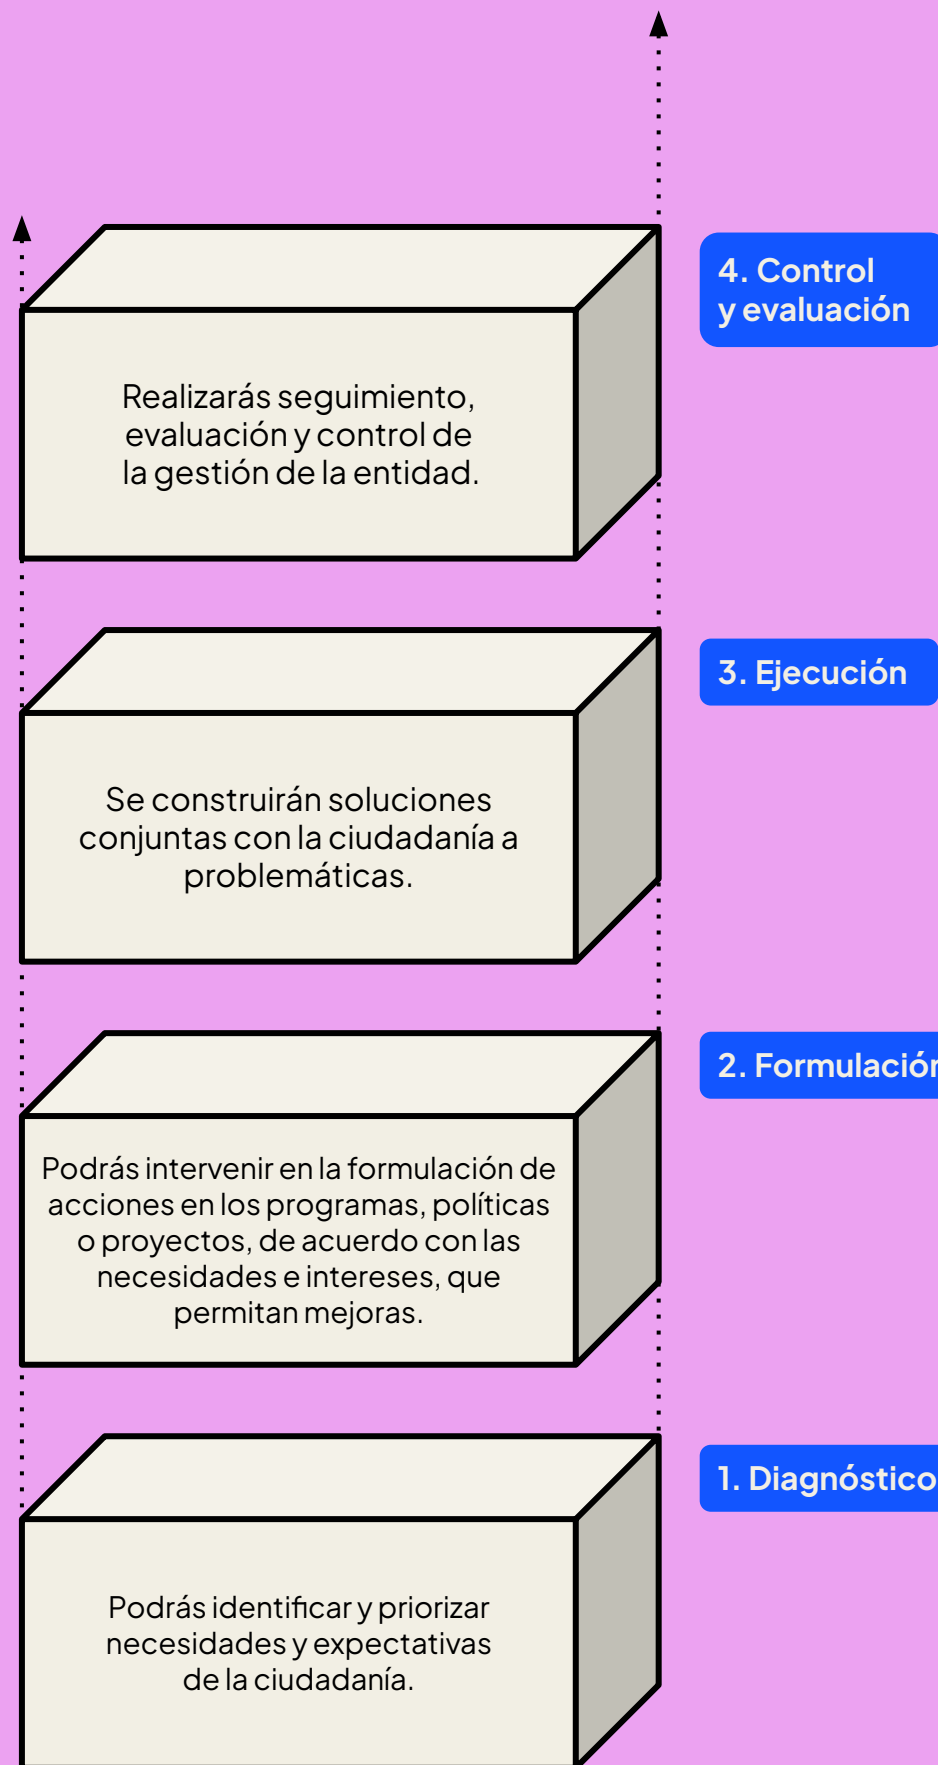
4. Control y evaluación

Realizarás seguimiento, evaluación y control de la gestión de la entidad.

3. Ejecución

Se construirán soluciones conjuntas con la ciudadanía a problemáticas.

2. Formulación

Podrás intervenir en la formulación de acciones en los programas, políticas o proyectos, de acuerdo con las necesidades e intereses, que permitan mejoras.

1. Diagnóstico

Podrás identificar y priorizar necesidades y expectativas de la ciudadanía.